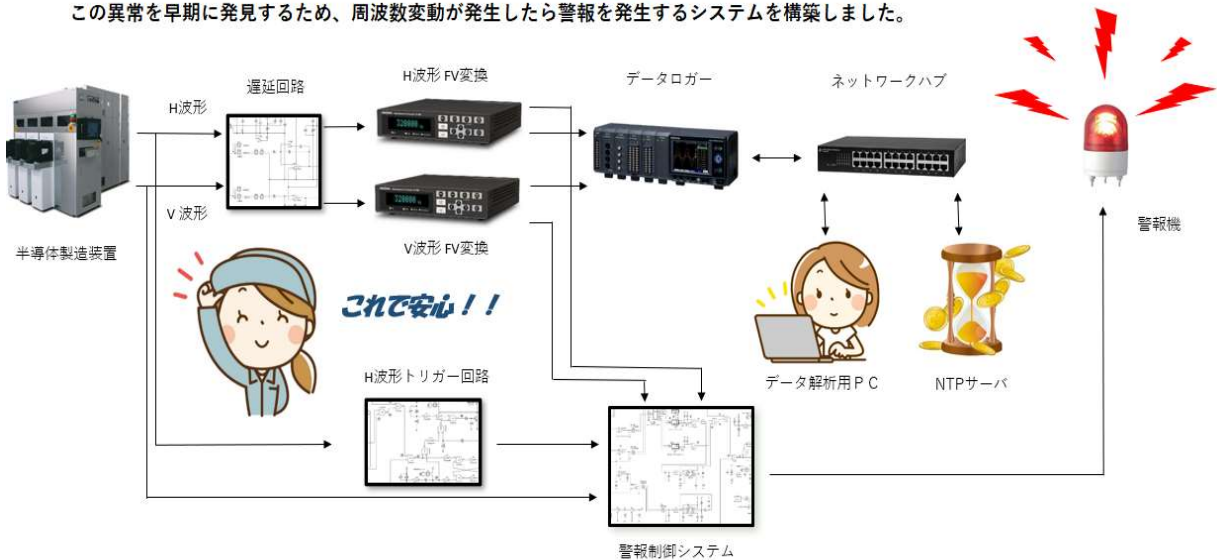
この異常を早期に発見するため、周波数変動が発生したら警報を発生するシステムを構築しました。

半導体製造装置

H波形

V 波形

遅延回路

H波形 FV変換

V波形 FV変換

データロガー

ネットワークハブ

警報機

これで安心！！

データ解析用ＰＣ

NTPサーバ

H波形トリガー回路

警報制御システム